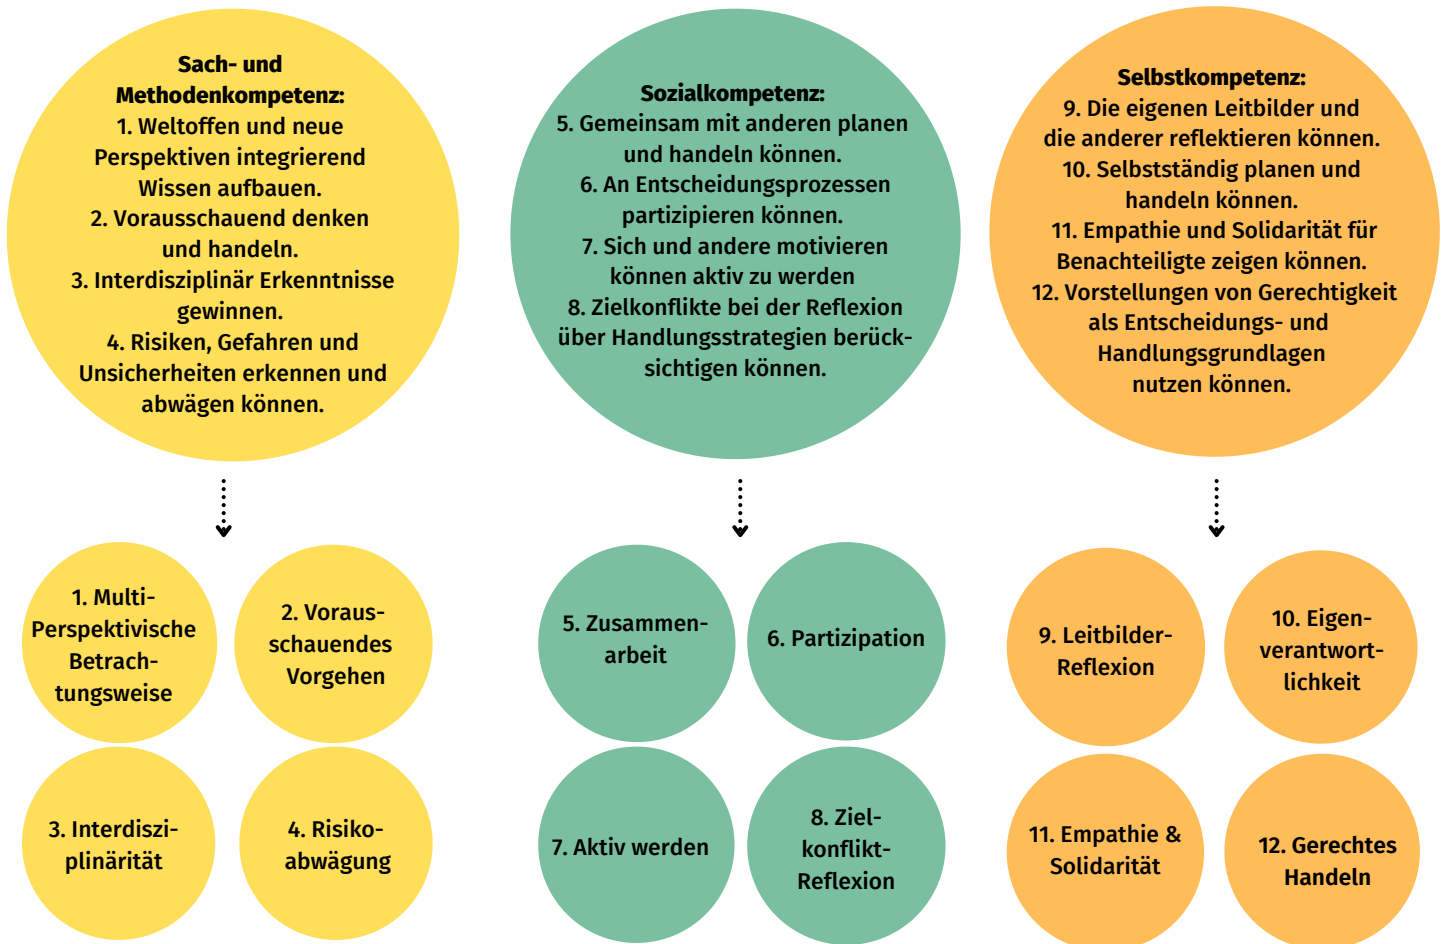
Sach- und Methodenkompetenz:
1. Weltoffen und neue Perspektiven integrierend Wissen aufbauen.
2. Vorausschauend denken und handeln.
3. Interdisziplinär Erkenntnisse gewinnen.
4. Risiken, Gefahren und Unsicherheiten erkennen und abwägen können.

Sozialkompetenz:
5. Gemeinsam mit anderen planen und handeln können.
6. An Entscheidungsprozessen partizipieren können.
7. Sich und andere motivieren können aktiv zu werden
8. Zielkonflikte bei der Reflexion über Handlungsstrategien berücksichtigen können.

Selbstkompetenz:
9. Die eigenen Leitbilder und die anderer reflektieren können.
10. Selbstständig planen und handeln können.
11. Empathie und Solidarität für Benachteiligte zeigen können.
12. Vorstellungen von Gerechtigkeit als Entscheidungs- und Handlungsgrundlagen nutzen können.

1. Multi-Perspektivische Betrachtungsweise

2. Vorausschauendes Vorgehen

3. Interdisziplinärität

4. Risikoabwägung

5. Zusammenarbeit

6. Partizipation

7. Aktiv werden

8. Zielkonflikt-Reflexion

9. Leitbilder-Reflexion

10. Eigenverantwortlichkeit

11. Empathie & Solidarität

12. Gerechtes Handeln